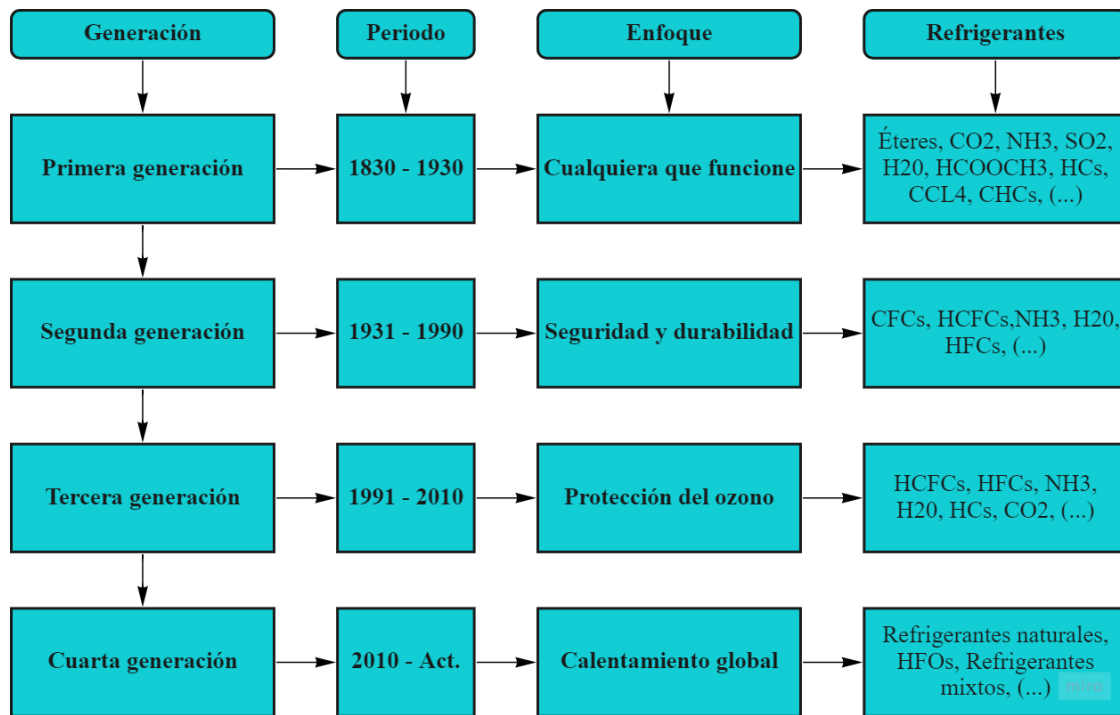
Generación

Periodo

Enfoque

Refrigerantes

Primera generación

1830 - 1930

Cualquiera que funcione

Éteres, CO2, NH3, SO2, H20, HCOOCH3, HCs, CCL4, CHCs, (...)

Segunda generación

1931 - 1990

Seguridad y durabilidad

CFCs, HCFCs,NH3, H20, HFCs, (...)

Tercera generación

1991 - 2010

Protección del ozono

HCFCs, HFCs, NH3, H20, HCs, CO2, (...)

Cuarta generación

2010 - Act.

Calentamiento global

Refrigerantes naturales, HFOs, Refrigerantes mixtos, (...)

miro